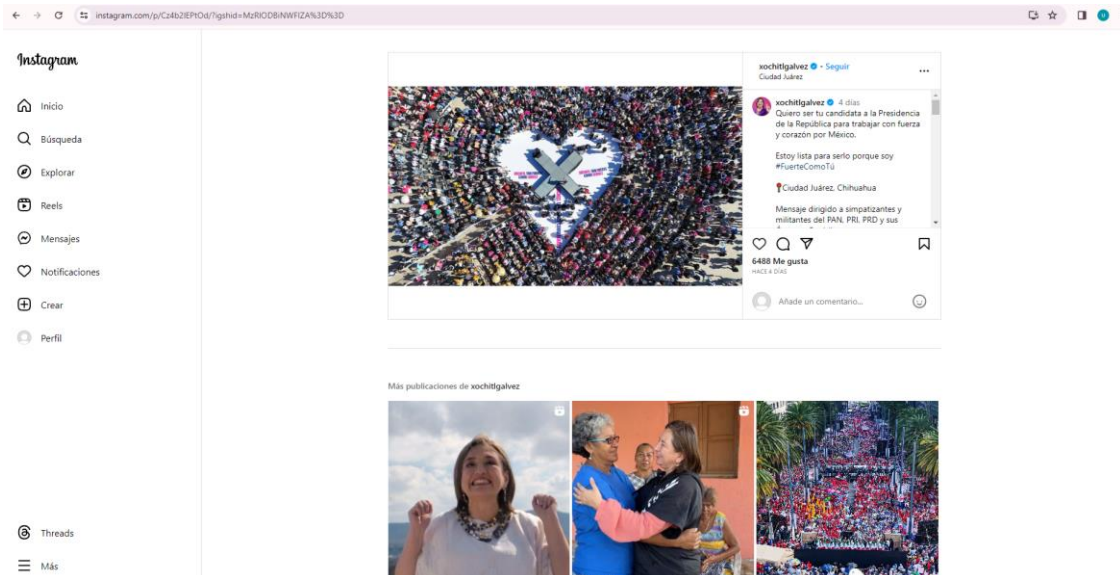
instagram.com/p/Cz4b2lEPtOd/?igshid=MzRlODBiNWFlZA%3D%3D

Instagram

Inicio

Búsqueda

Explorar

Reels

Mensajes

Notificaciones

Crear

Perfil

Threads

Más

xochitlgalvez • Seguir
Ciudad Juárez

xochitlgalvez 4 días
Quiero ser tu candidata a la Presidencia de la República para trabajar con fuerza y corazón por México.

Estoy lista para serlo porque soy #FuerteComoTú

Ciudad Juárez, Chihuahua

Mensaje dirigido a simpatizantes y militantes del PAN, PRI, PRD y sus

6488 Me gusta
HACE 4 DÍAS

Añade un comentario...

Más publicaciones de xochitlgalvez